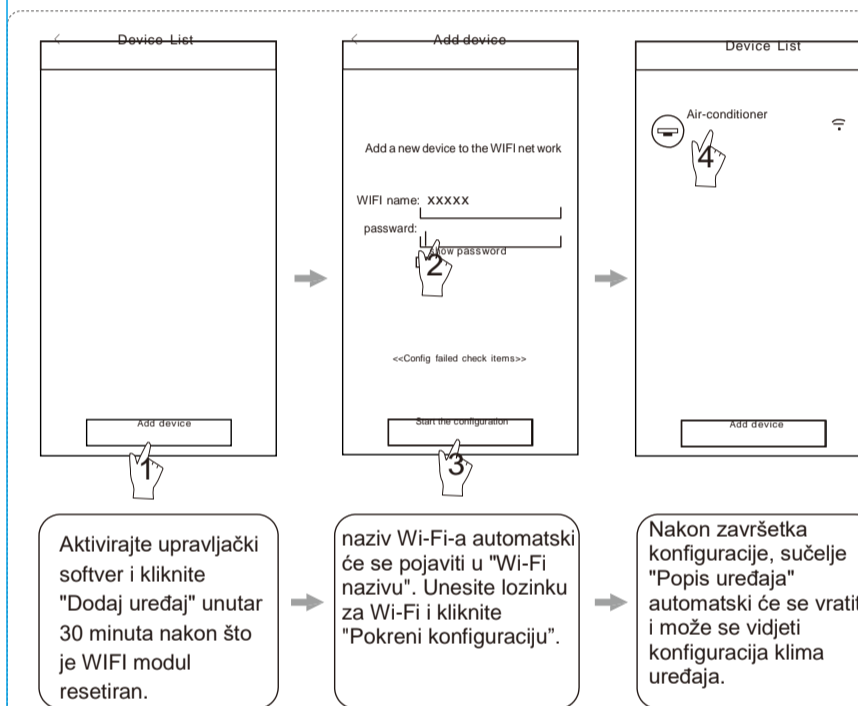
Device List

Add device

1

Add device

Add a new device to the WIFI net work

WIFI name: XXXXX

passward:

Show password

2

<<Config failed check items>>

Start the configuration

3

Device List

Air-conditioner

4

Add device

Aktivirajte upravljački softver i kliknite "Dodaj uređaj" unutar 30 minuta nakon što je WIFI modul resetiran.

naziv Wi-Fi-a automatski će se pojaviti u "Wi-Fi nazivu". Unesite lozinku za Wi-Fi i kliknite "Pokreni konfiguraciju".

Nakon završetka konfiguracije, sučelje "Popis uređaja" automatski će se vratit i može se vidjeti konfiguracija klima uređaja.